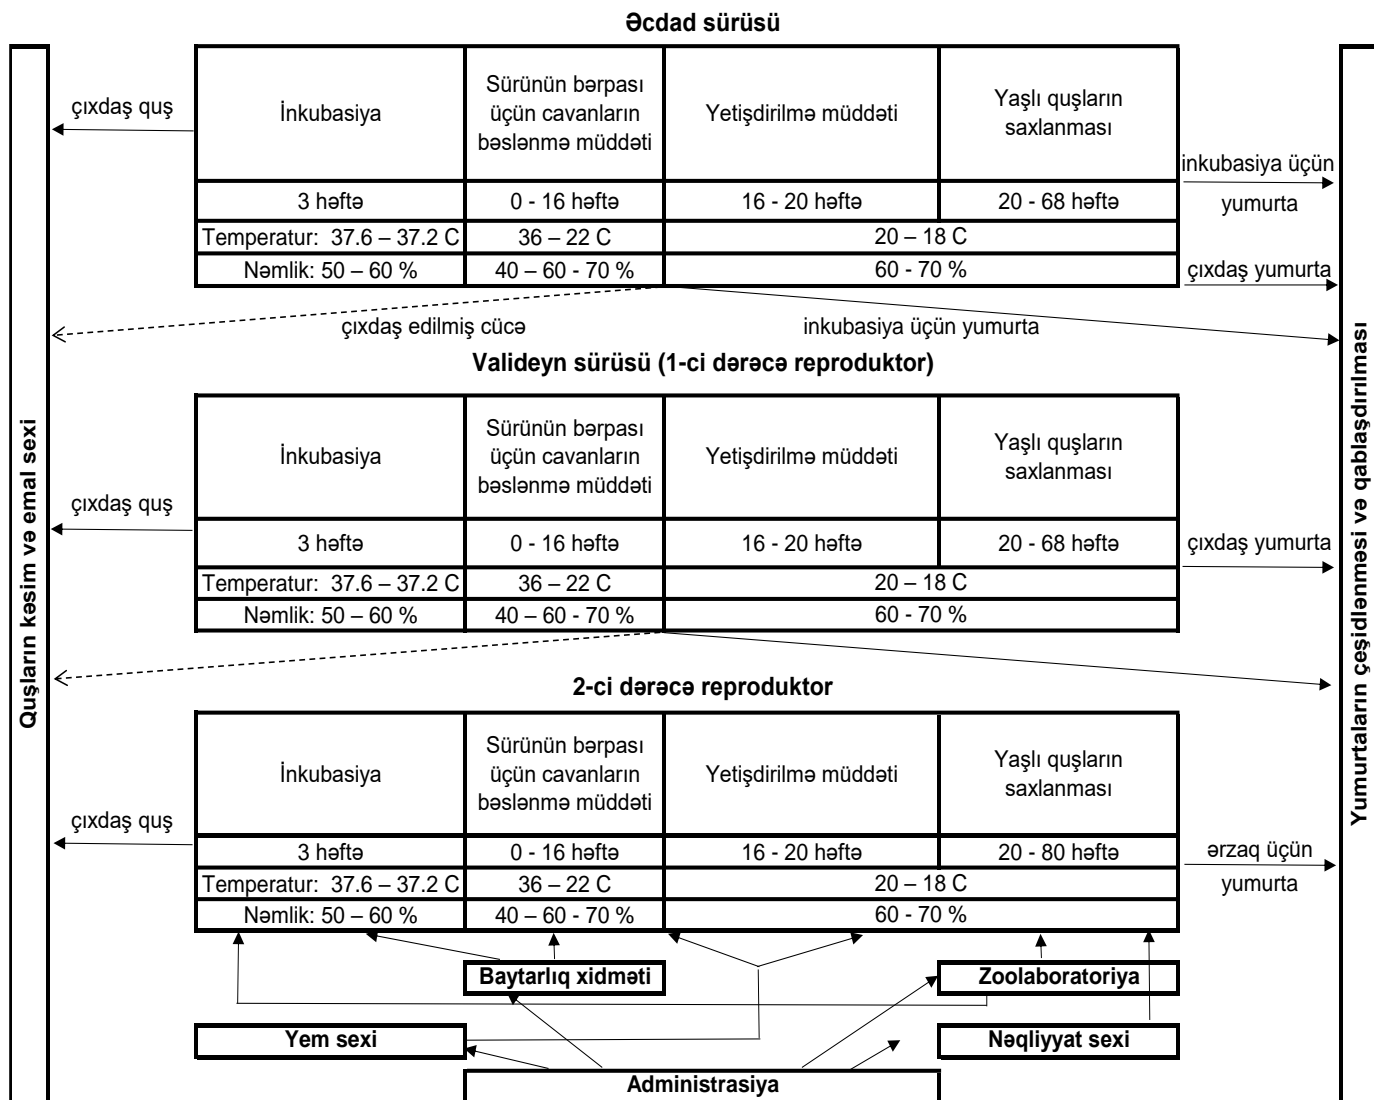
Əcdad sürüsü

Quşların kəsim və emal sexi

| İnkubasiya | Sürünün bərpası üçün cavanların bəslənmə müddəti | Yetişdirilmə müddəti | Yaşlı quşların saxlanması |
|---|---|---|---|
| 3 həftə | 0 - 16 həftə | 16 - 20 həftə | 20 - 68 həftə |
| Temperatur: 37.6 – 37.2 C | 36 – 22 C | 20 – 18 C | |
| Nəmlik: 50 – 60 % | 40 – 60 - 70 % | 60 - 70 % | |

çıxdaş quş

inkubasiya üçün yumurta

çıxdaş yumurta

çıxdaş edilmiş cücə

inkubasiya üçün yumurta

Valideyn sürüsü (1-ci dərəcə reproduktor)

| İnkubasiya | Sürünün bərpası üçün cavanların bəslənmə müddəti | Yetişdirilmə müddəti | Yaşlı quşların saxlanması |
|---|---|---|---|
| 3 həftə | 0 - 16 həftə | 16 - 20 həftə | 20 - 68 həftə |
| Temperatur: 37.6 – 37.2 C | 36 – 22 C | 20 – 18 C | |
| Nəmlik: 50 – 60 % | 40 – 60 - 70 % | 60 - 70 % | |

çıxdaş quş

çıxdaş yumurta

2-ci dərəcə reproduktor

| İnkubasiya | Sürünün bərpası üçün cavanların bəslənmə müddəti | Yetişdirilmə müddəti | Yaşlı quşların saxlanması |
|---|---|---|---|
| 3 həftə | 0 - 16 həftə | 16 - 20 həftə | 20 - 80 həftə |
| Temperatur: 37.6 – 37.2 C | 36 – 22 C | 20 – 18 C | |
| Nəmlik: 50 – 60 % | 40 – 60 - 70 % | 60 - 70 % | |

çıxdaş quş

ərzaq üçün yumurta

Yumurtaların çeşidlənməsi və qablaşdırılması

Baytarlıq xidməti

Zoolaboratoriya

Yem sexi

Nəqliyyat sexi

Administrasiya